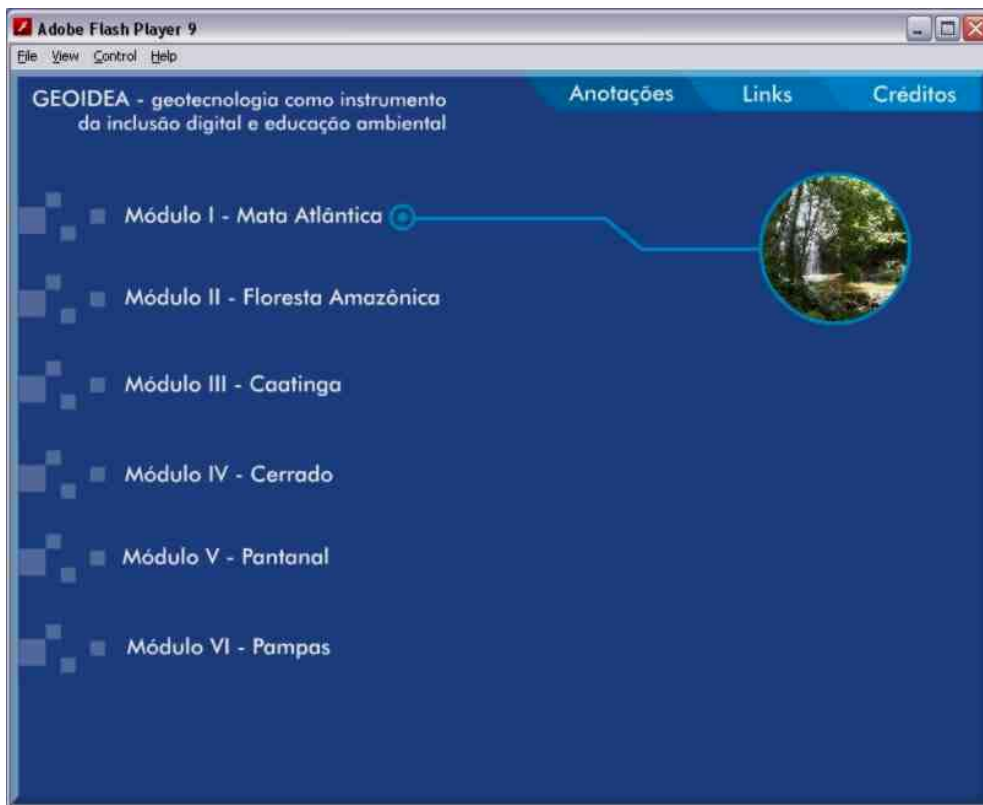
Adobe Flash Player 9

File View Control Help

GEOIDEA - geotecnologia como instrumento da inclusão digital e educação ambiental

Anotações Links Créditos

Módulo I - Mata Atlântica

Módulo II - Floresta Amazônica

Módulo III - Caatinga

Módulo IV - Cerrado

Módulo V - Pantanal

Módulo VI - Pampas